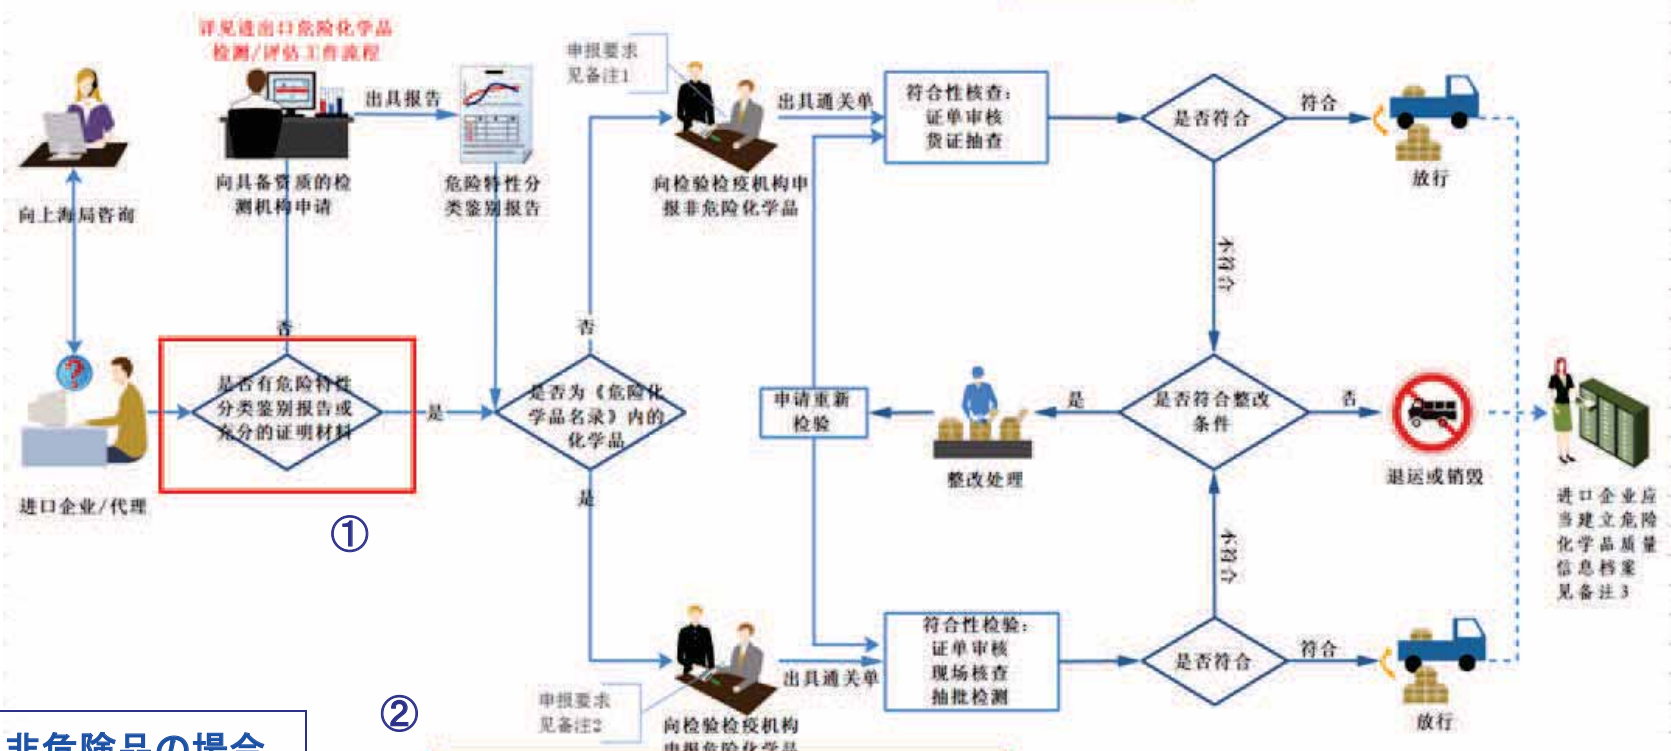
详见进出口危险化学品检测/评估工作流程

向上海局咨询

出具报告

向具备资质的检测机构申请

危险特性分类鉴别报告

申报要求见备注1

向检验检疫机构申报非危险化学品

出具通关单

符合性核查:
证单审核
货证抽查

是否符合

符合

放行

不符合

进口企业/代理

否

是否有危险特性分类鉴别报告或充分的证明材料

是

否

是否为《危险化学品名录》内的化学品

申请重新检验

是

整改处理

是否符合整改条件

否

退运或销毁

进口企业应当建立危险化学品质量信息档案见备注3

①

是

不符合

符合性检验:
证单审核
现场核查
抽批检测

是否符合

符合

放行

出具通关单

申报要求见备注2

向检验检疫机构申报危险化学品

②

非危険品の場合